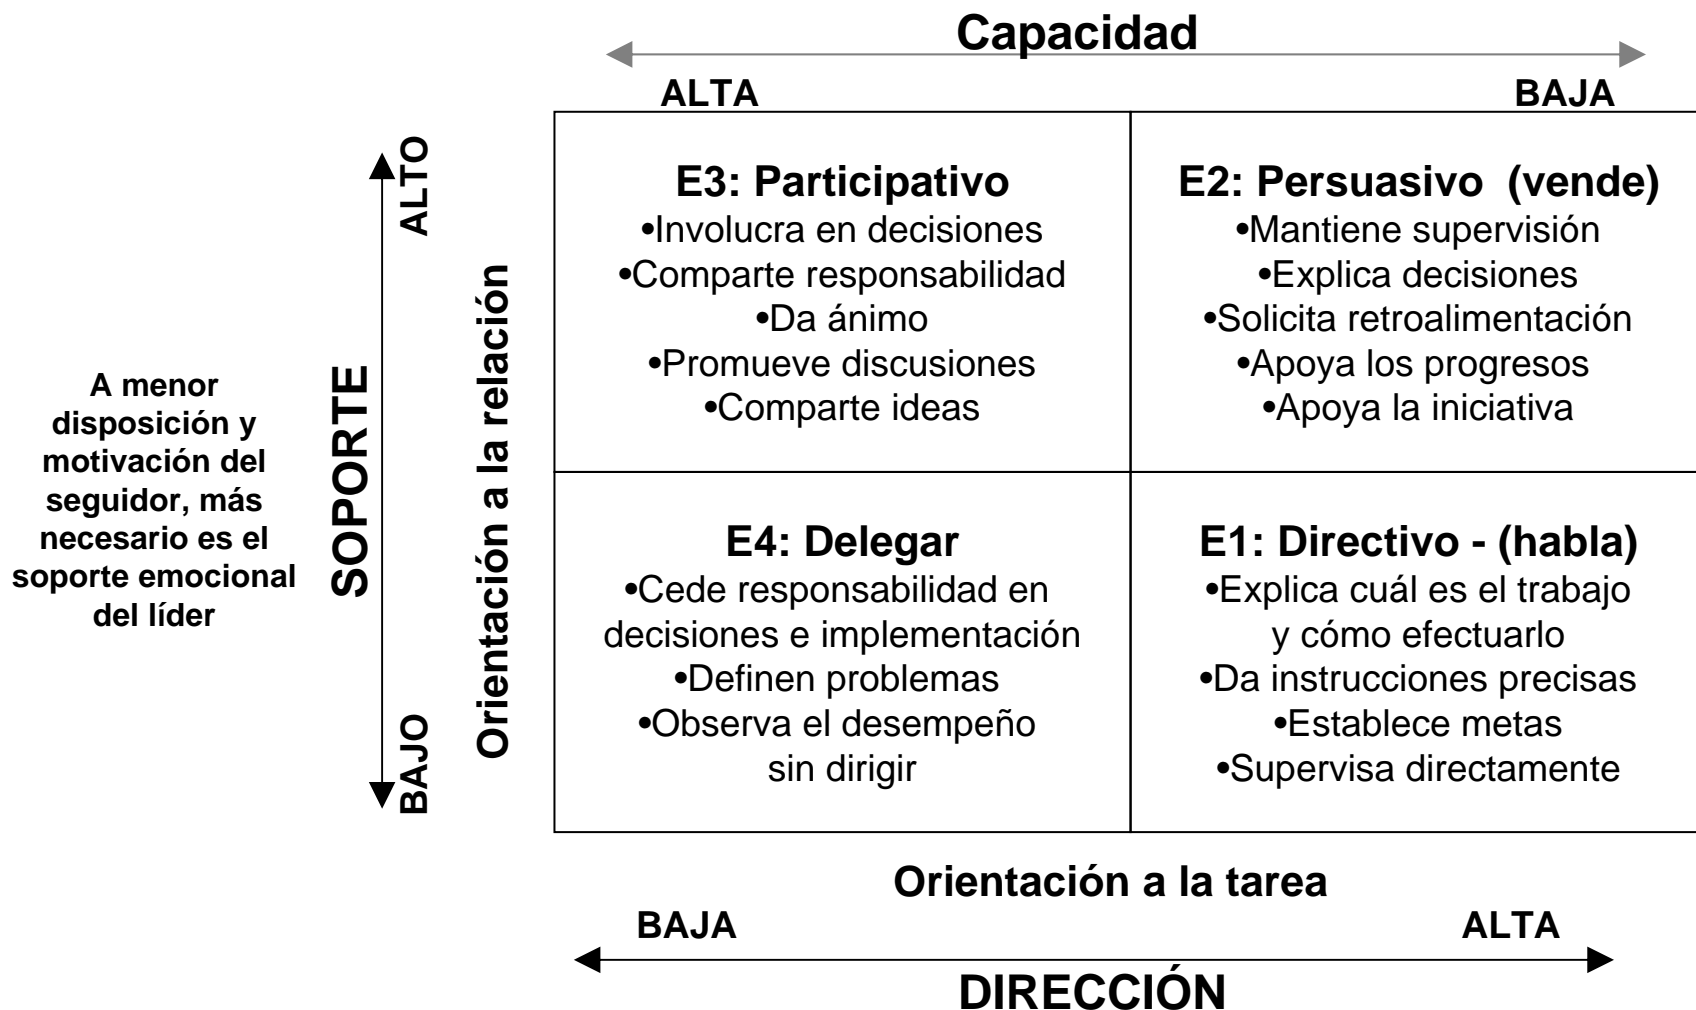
Capacidad

ALTA BAJA

A menor disposición y motivación del seguidor, más necesario es el soporte emocional del líder

SOPORTE

ALTO

BAJO

Orientación a la relación

| E3: Participativo •Involucra en decisiones •Comparte responsabilidad •Da ánimo •Promueve discusiones •Comparte ideas | E2: Persuasivo (vende) •Mantiene supervisión •Explica decisiones •Solicita retroalimentación •Apoya los progresos •Apoya la iniciativa |
|---|---|
| E4: Delegar •Cede responsabilidad en decisiones e implementación •Definen problemas •Observa el desempeño sin dirigir | E1: Directivo - (habla) •Explica cuál es el trabajo y cómo efectuarlo •Da instrucciones precisas •Establece metas •Supervisa directamente |

Orientación a la tarea

BAJA ALTA

DIRECCIÓN